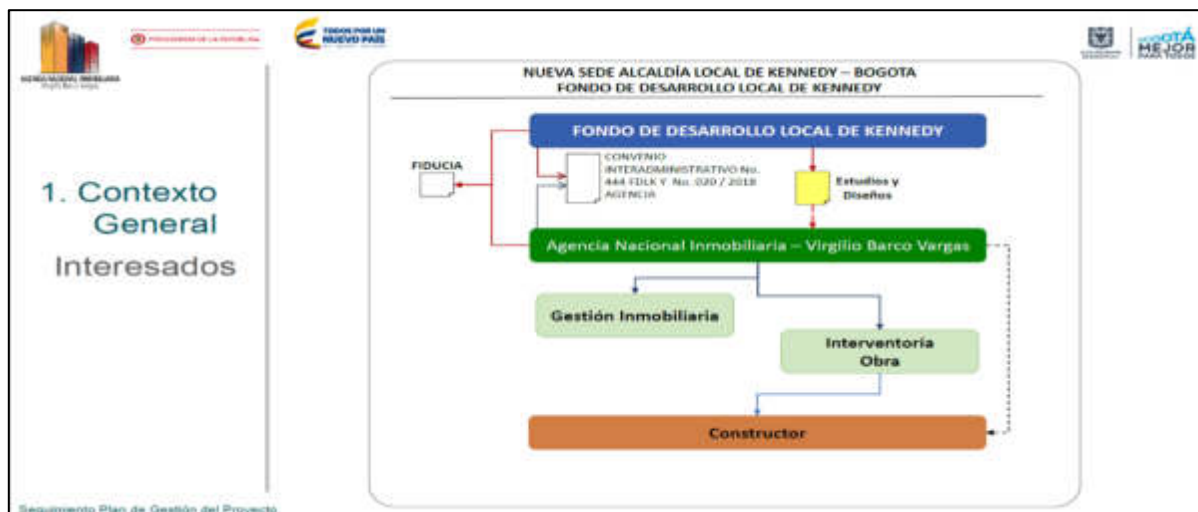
AGENCIA NACIONAL INMOBILIARIA
Virgilio Barco Vargas

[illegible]

TODOS POR UN
NUEVO PAÍS

BOGOTÁ
MEJOR
PARA TODOS

1. Contexto General

Interesados

NUEVA SEDE ALCALDÍA LOCAL DE KENNEDY – BOGOTA
FONDO DE DESARROLLO LOCAL DE KENNEDY

FONDO DE DESARROLLO LOCAL DE KENNEDY

FIDUCIA

CONVENIO INTERADMINISTRATIVO No. 444 FDLK Y No. 020 / 2018 AGENCIA

Estudios y Diseños

Agencia Nacional Inmobiliaria – Virgilio Barco Vargas

Gestión Inmobiliaria

Interventoría Obra

Constructor

Seguimiento Plan de Gestión del Proyecto